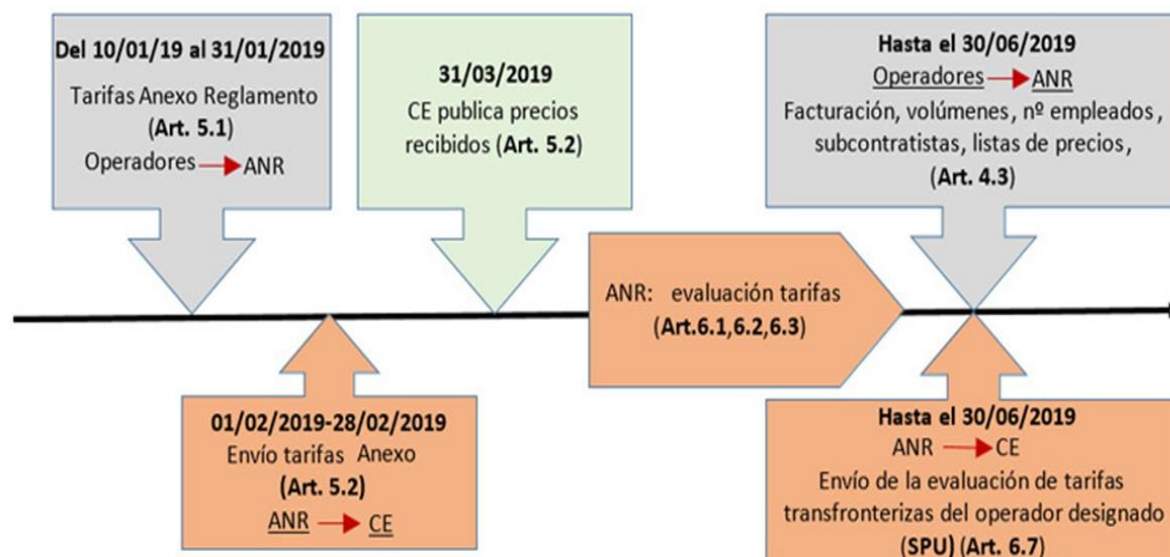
Del 10/01/19 al 31/01/2019
Tarifas Anexo Reglamento
(Art. 5.1)
Operadores → ANR

31/03/2019
CE publica precios recibidos (Art. 5.2)

Hasta el 30/06/2019
Operadores → ANR
Facturación, volúmenes, nº empleados, subcontratistas, listas de precios,
(Art. 4.3)

ANR: evaluación tarifas
(Art.6.1,6.2,6.3)

01/02/2019-28/02/2019
Envío tarifas Anexo
(Art. 5.2)
ANR → CE

Hasta el 30/06/2019
ANR → CE
Envío de la evaluación de tarifas transfronterizas del operador designado
(SPU) (Art. 6.7)